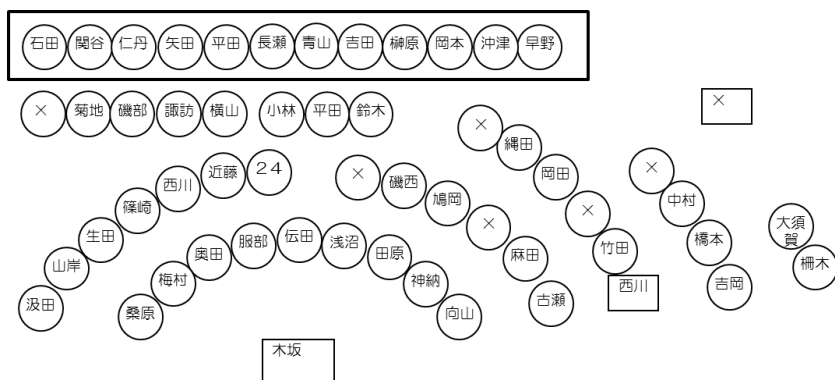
石田 関谷 仁丹 矢田 平田 長瀬 青山 吉田 榊原 岡本 沖津 早野

× 菊地 磯部 諏訪 横山 小林 平田 鈴木

×

× 縄田

近藤 24 × 磯西 岡田

西川 鳩岡 ×

篠崎 × × 中村

生田 奥田 服部 伝田 浅沼 田原 麻田 竹田 橋本 大須賀

山岸 梅村 神納 西川 吉岡 柵木

汲田 桑原 向山 古瀬

木坂